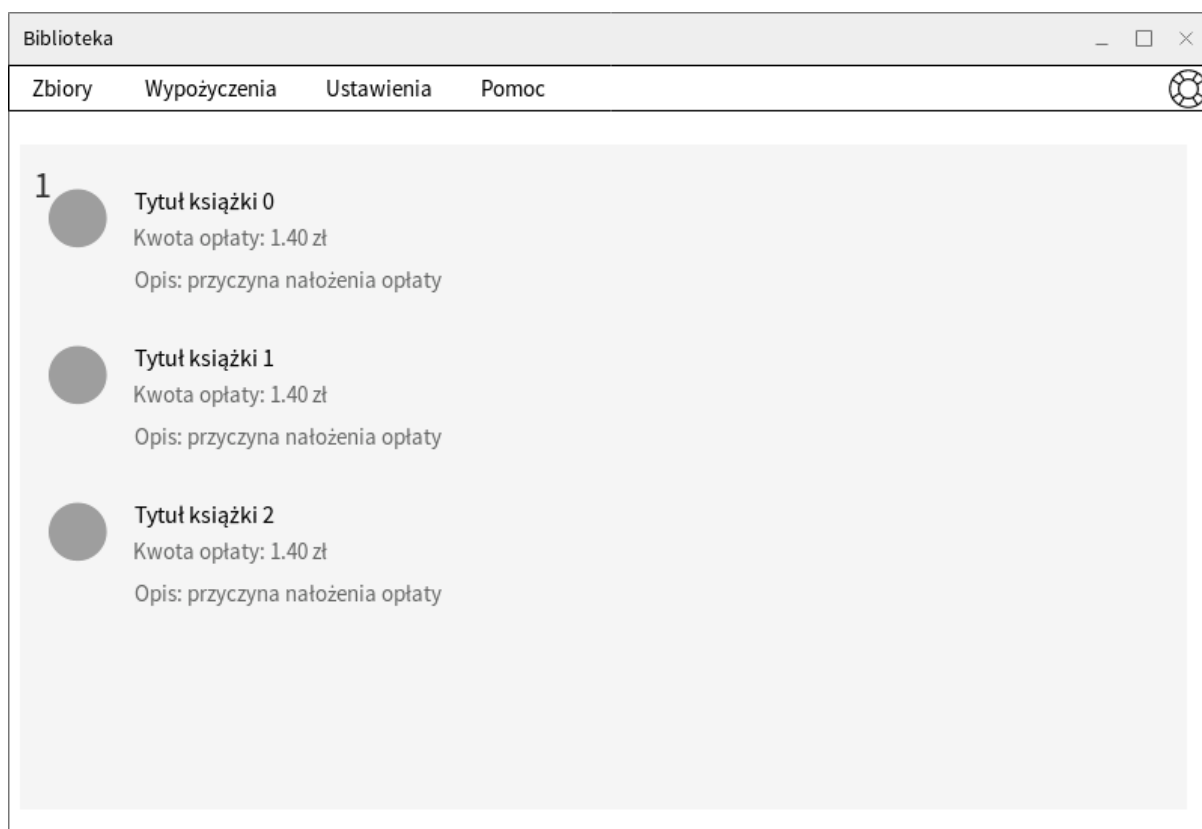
Biblioteka

_ □ ×

Zbiory Wypożyczenia Ustawienia Pomoc

1

Tytuł książki 0
Kwota opłaty: 1.40 zł
Opis: przyczyna nałożenia opłaty

Tytuł książki 1
Kwota opłaty: 1.40 zł
Opis: przyczyna nałożenia opłaty

Tytuł książki 2
Kwota opłaty: 1.40 zł
Opis: przyczyna nałożenia opłaty